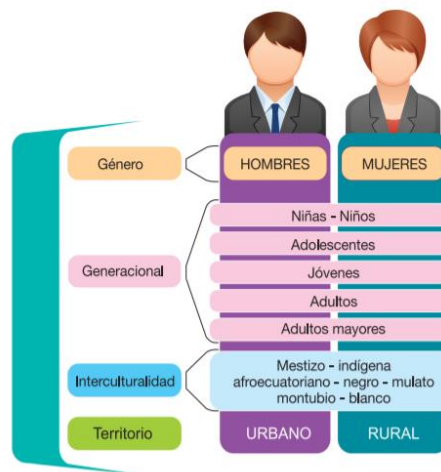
Género
HOMBRES
MUJERES

Generacional
Niñas - Niños
Adolescentes
Jóvenes
Adultos
Adultos mayores

Interculturalidad
Mestizo - indígena
afroecuatoriano - negro - mulato
montubio - blanco

Territorio
URBANO
RURAL